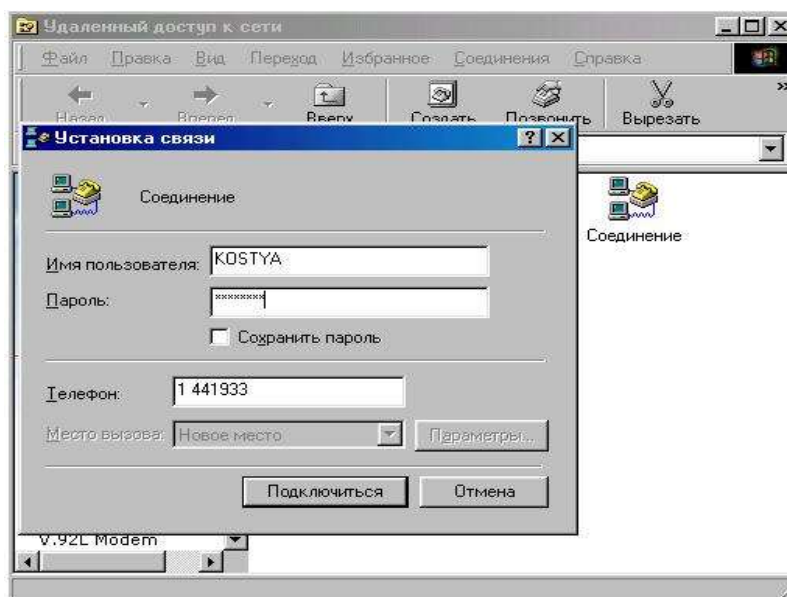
Удаленный доступ к сети

Файл Правка Вид Переход Избранное Соединения Справка

Назад Вперед Вверх Создать Позвонить Вырезать

Установка связи

Соединение

Имя пользователя: KOSTYA

Пароль: ********

Сохранить пароль

Телефон: 1 441933

Место вызова: Новое место

Параметры...

Подключиться

Отмена

Соединение

V.92L Modem